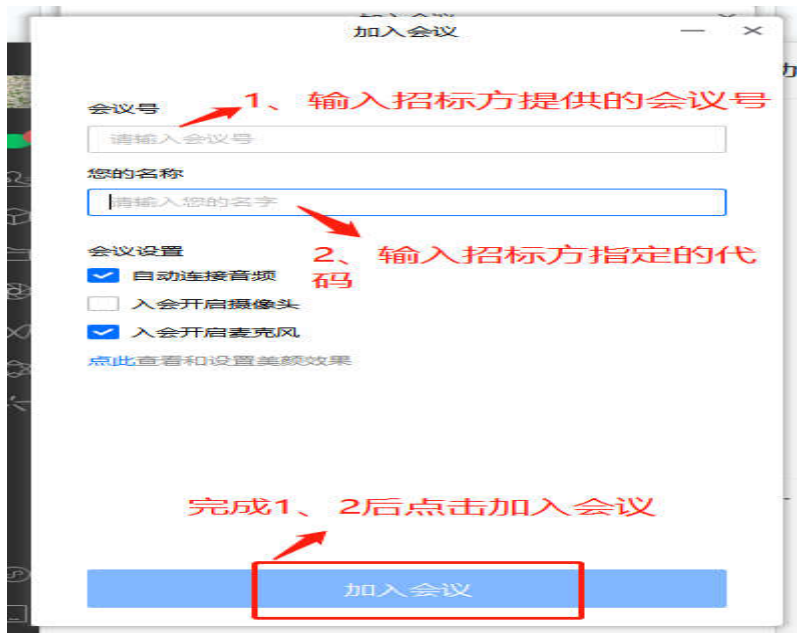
加入会议

会议号

1、输入招标方提供的会议号

请输入会议号

您的名称

请输入您的名字

2、输入招标方指定的代码

会议设置

自动连接音频

入会开启摄像头

入会开启麦克风

点此查看和设置美颜效果

完成1、2后点击加入会议

加入会议